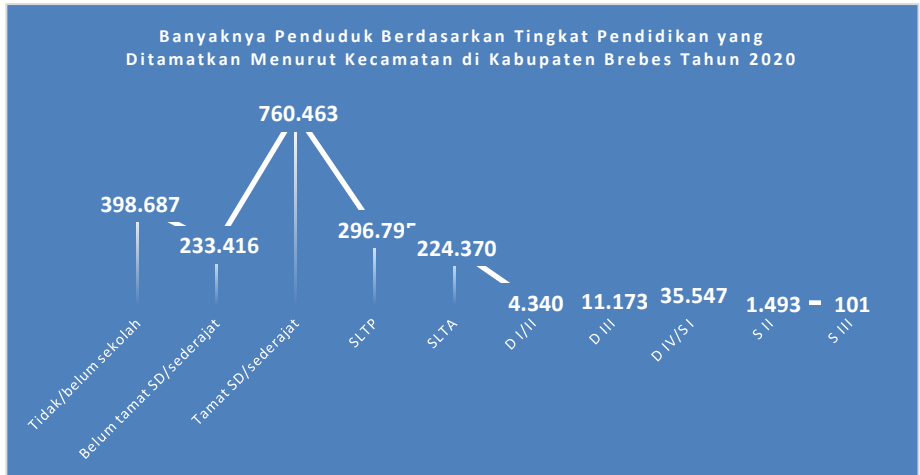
Banyaknya Penduduk Berdasarkan Tingkat Pendidikan yang Ditamatkan Menurut Kecamatan di Kabupaten Brebes Tahun 2020

760.463
398.687
233.416
296.79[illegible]
224.370
4.340
11.173
35.547
1.493
101

Tidak/belum sekolah
Belum tamat SD/sederajat
Tamat SD/sederajat
SLTP
SLTA
D I/II
D III
D IV/S I
S II
S III